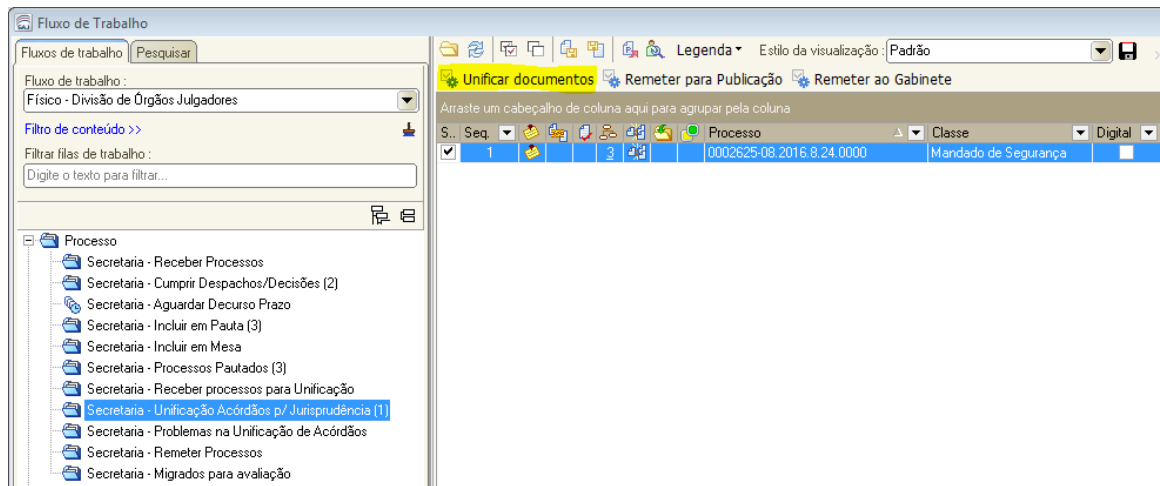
Fluxo de Trabalho

Fluxos de trabalho | Pesquisar

Fluxo de trabalho :
Físico - Divisão de Órgãos Julgadores

Filtro de conteúdo >>

Filtrar filas de trabalho :
Digite o texto para filtrar...

Processo
Secretaria - Receber Processos
Secretaria - Cumprir Despachos/Decisões (2)
Secretaria - Aguardar Decurso Prazo
Secretaria - Incluir em Pauta (3)
Secretaria - Incluir em Mesa
Secretaria - Processos Pautados (3)
Secretaria - Receber processos para Unificação
Secretaria - Unificação Acórdãos p/ Jurisprudência (1)
Secretaria - Problemas na Unificação de Acórdãos
Secretaria - Remeter Processos
Secretaria - Migrados para avaliação

Legenda ▾ Estilo da visualização : Padrão

Unificar documentos | Remeter para Publicação | Remeter ao Gabinete

Arraste um cabeçalho de coluna aqui para agrupar pela coluna

| S.. | Seq. | | | | | | | | Processo | Classe | Digital |
|---|---|---|---|---|---|---|---|---|---|---|---|
| ☑ | 1 | | | | 3 | | | | 0002625-08.2016.8.24.0000 | Mandado de Segurança | ☐ |